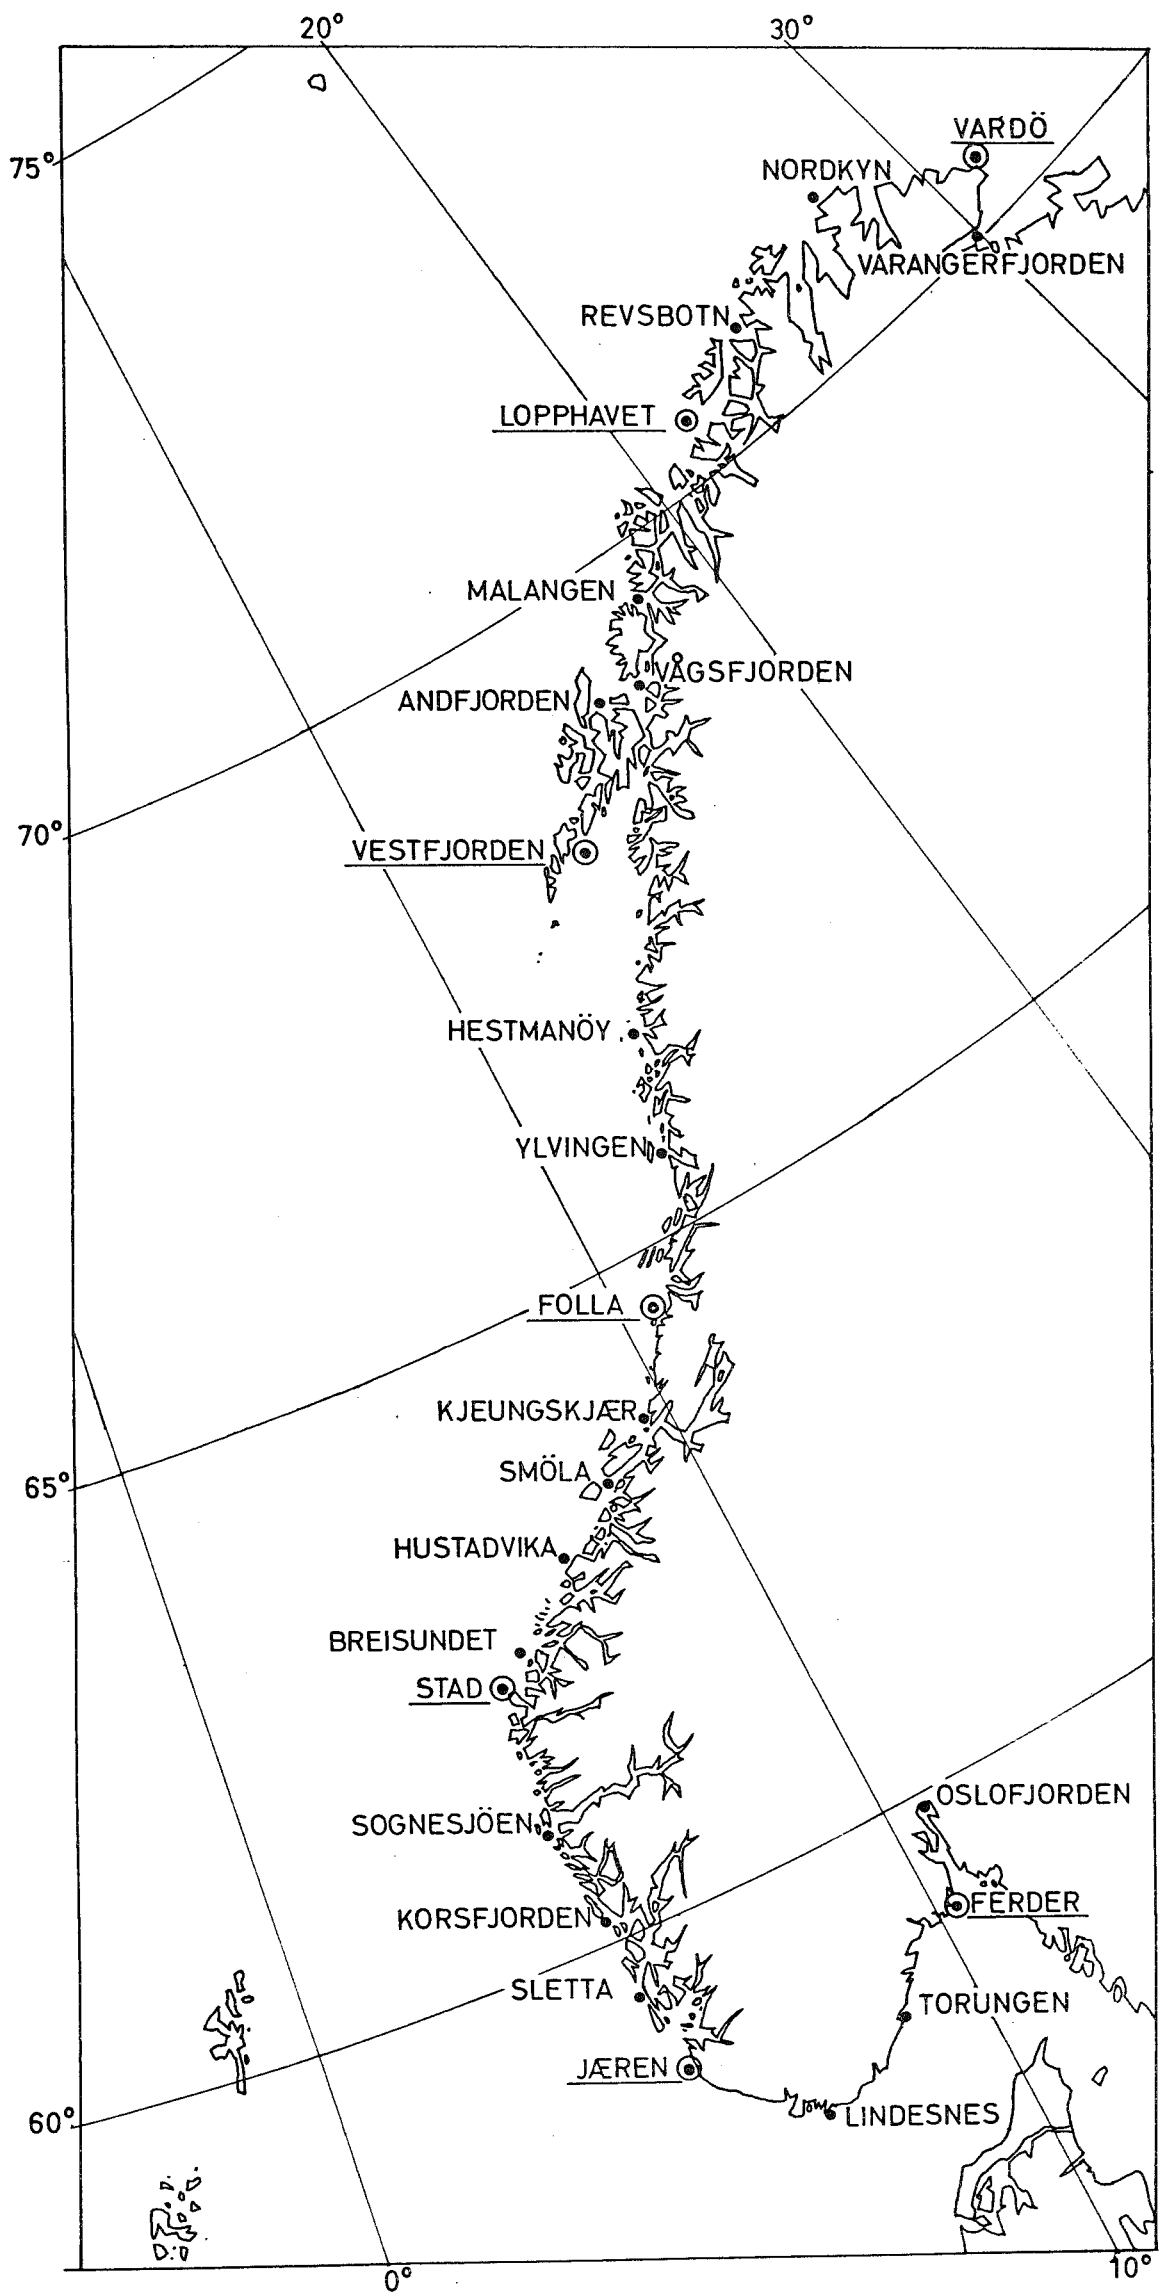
20°
30°
75°
VARDÖ
NORDKYN
VARANGERFJORDEN
REVSBOTN
LOPPHAVET
MALANGEN
VÅGSFJORDEN
ANDFJORDEN
70°
VESTFJORDEN
HESTMANÖY
YLVINGEN
FOLLA
KJEUNGSKJÆR
65°
SMÖLA
HUSTADVIKA
BREISUNDET
STAD
OSLOFJORDEN
SOGNESJÖEN
FÆRDER
KORSFJORDEN
SLETTA
TORUNGEN
JÆREN
60°
LINDESNES
0°
10°